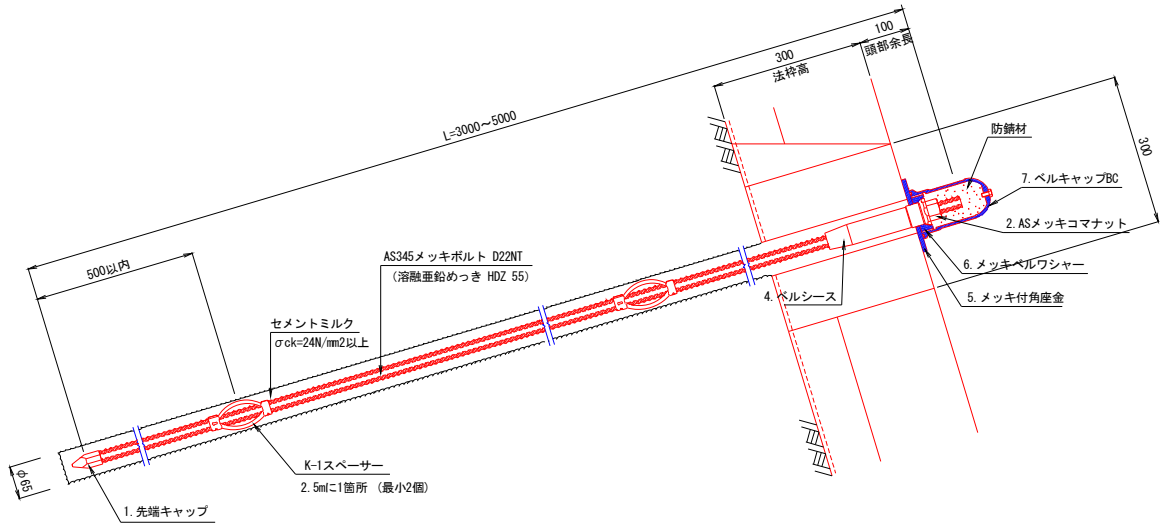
100
頭部余長
300
法枠高
L=3000~5000
300
防錆材
7. ベルキャップBC
2. ASメッキコマナット
6. メッキベルワシャー
5. メッキ付角座金
4. ベルシース
AS345メッキボルト D22NT
(溶融亜鉛めっき HDZ 55)
500以内
セメントミルク
σck=24N/mm2以上
K-1スペーサー
2.5mに1箇所 (最小2個)
φ65
1. 先端キャップ